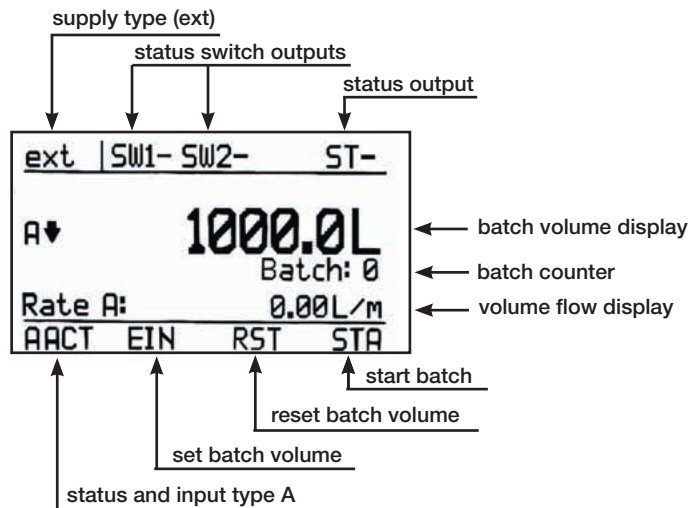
supply type (ext)

status switch outputs

status output

ext | SW1- SW2- ST-

A▼ 1000.0L

Batch: 0

Rate A: 0.00L/m

AACT EIN RST STA

batch volume display

batch counter

volume flow display

start batch

reset batch volume

set batch volume

status and input type A